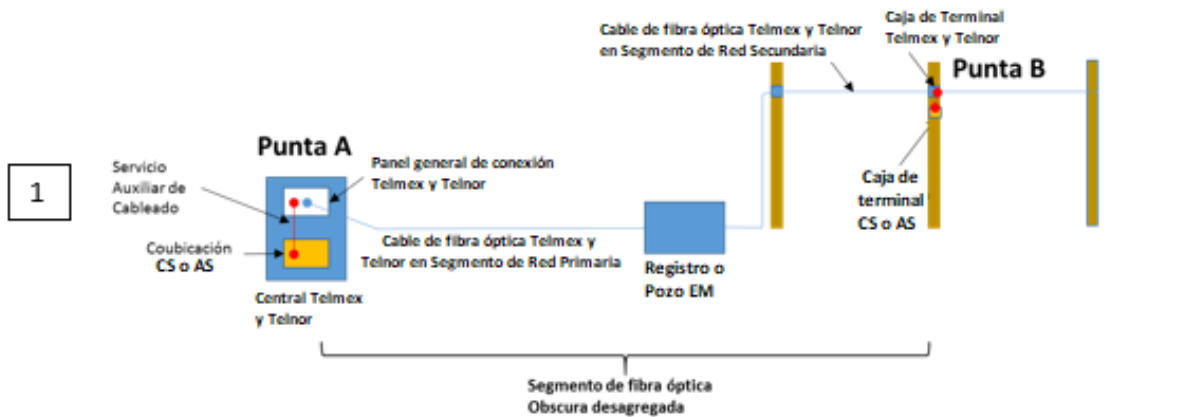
1

Cable de fibra óptica Telmex y Telnor en Segmento de Red Secundaria

Caja de Terminal Telmex y Telnor

Punta B

Punta A

Servicio Auxiliar de Cableado

Panel general de conexión Telmex y Telnor

Coubicación CS o AS

Cable de fibra óptica Telmex y Telnor en Segmento de Red Primaria

Registro o Pozo EM

Caja de terminal CS o AS

Central Telmex y Telnor

Segmento de fibra óptica Obscura desagregada